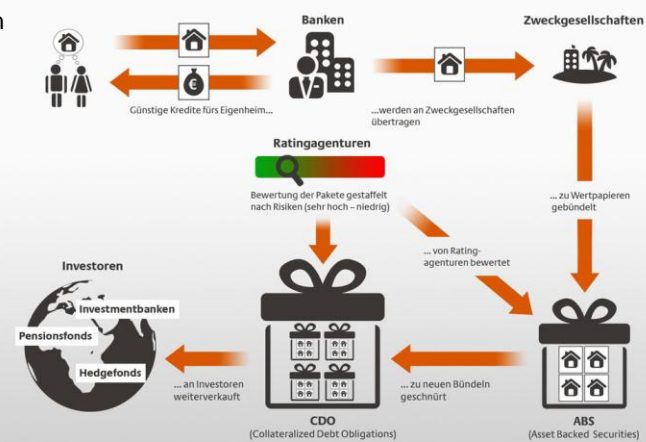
n

Banken

Zweckgesellschaften

Günstige Kredite fürs Eigenheim...

...werden an Zweckgesellschaften übertragen

Ratingagenturen

Bewertung der Pakete gestaffelt nach Risiken (sehr hoch – niedrig)

... zu Wertpapieren gebündelt

... von Ratingagenturen bewertet

Investoren

Investmentbanken

Pensionsfonds

Hedgefonds

... an Investoren weiterverkauft

... zu neuen Bündeln geschnürt

CDO
(Collateralized Debt Obligations)

ABS
(Asset Backed Securities)